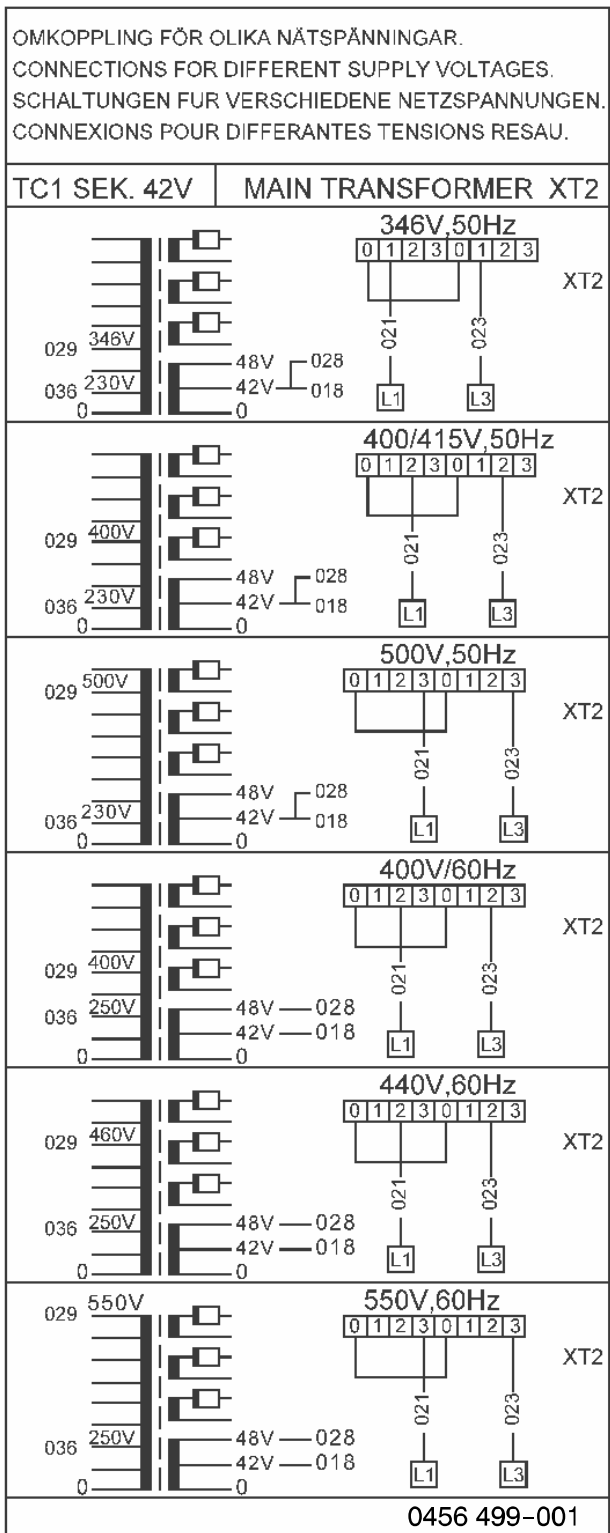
OMKOPPLING FÖR OLIKA NÄTSPÄNNINGAR.
CONNECTIONS FOR DIFFERENT SUPPLY VOLTAGES.
SCHALTUNGEN FUR VERSCHIEDENE NETZSPANNUNGEN.
CONNEXIONS POUR DIFFERANTES TENSIONS RESAU.

| TC1 SEK. 42V | MAIN TRANSFORMER XT2 |
|---|---|

029 346V
036 230V
0
48V 028
42V 018
0
346V,50Hz
0 1 2 3 0 1 2 3
XT2
021
023
L1
L3

029 400V
036 230V
0
48V 028
42V 018
0
400/415V,50Hz
0 1 2 3 0 1 2 3
XT2
021
023
L1
L3

029 500V
036 230V
0
48V 028
42V 018
0
500V,50Hz
0 1 2 3 0 1 2 3
XT2
021
023
L1
L3

029 400V
036 250V
0
48V 028
42V 018
0
400V/60Hz
0 1 2 3 0 1 2 3
XT2
021
023
L1
L3

029 460V
036 250V
0
48V 028
42V 018
0
440V,60Hz
0 1 2 3 0 1 2 3
XT2
021
023
L1
L3

029 550V
036 250V
0
48V 028
42V 018
0
550V,60Hz
0 1 2 3 0 1 2 3
XT2
021
023
L1
L3

0456 499-001